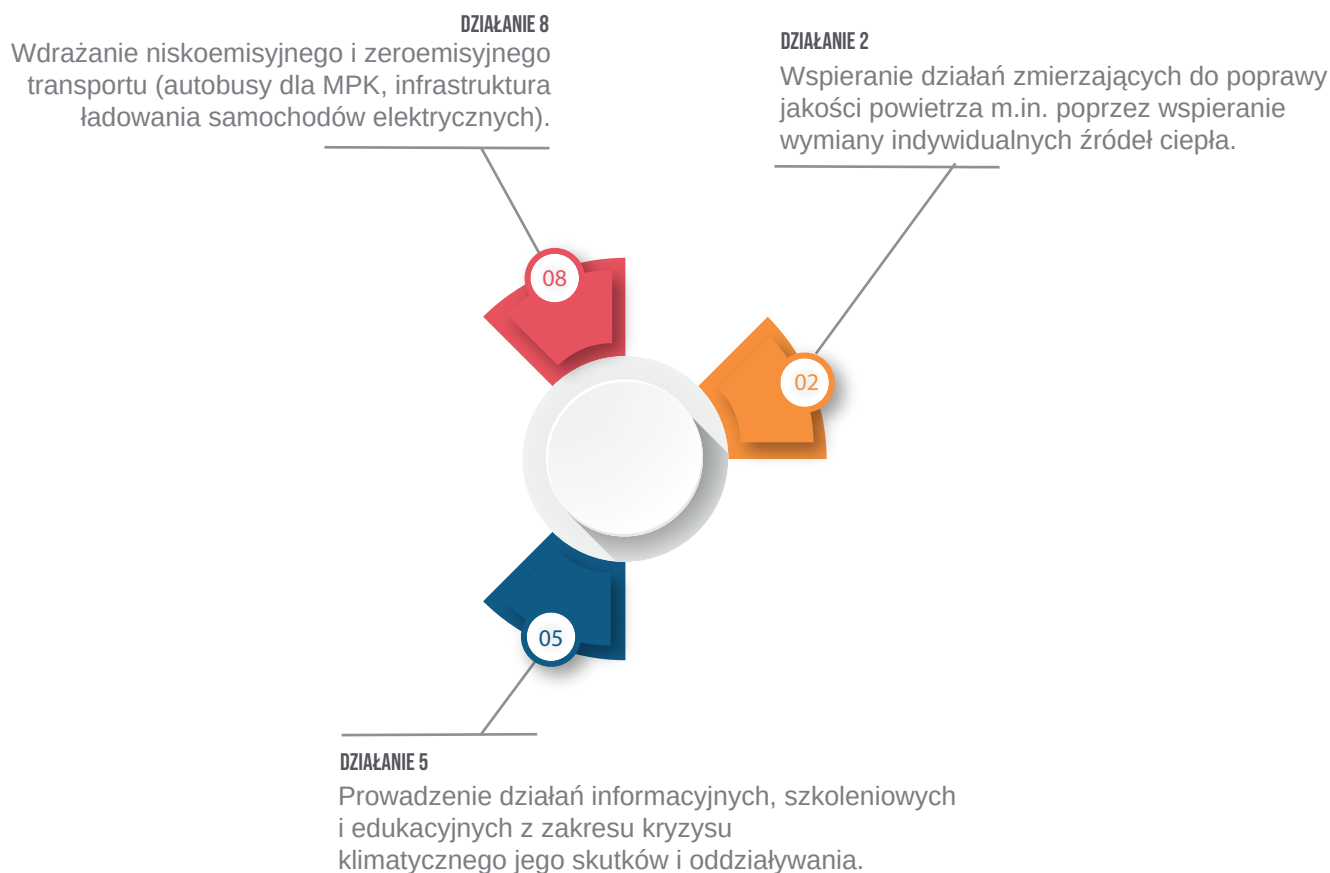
DZIAŁANIE 8
Wdrażanie niskoemisyjnego i zeroemisyjnego transportu (autobusy dla MPK, infrastruktura ładowania samochodów elektrycznych).

DZIAŁANIE 2
Wspieranie działań zmierzających do poprawy jakości powietrza m.in. poprzez wspieranie wymiany indywidualnych źródeł ciepła.

08

02

05

DZIAŁANIE 5
Prowadzenie działań informacyjnych, szkoleniowych i edukacyjnych z zakresu kryzysu klimatycznego jego skutków i oddziaływania.